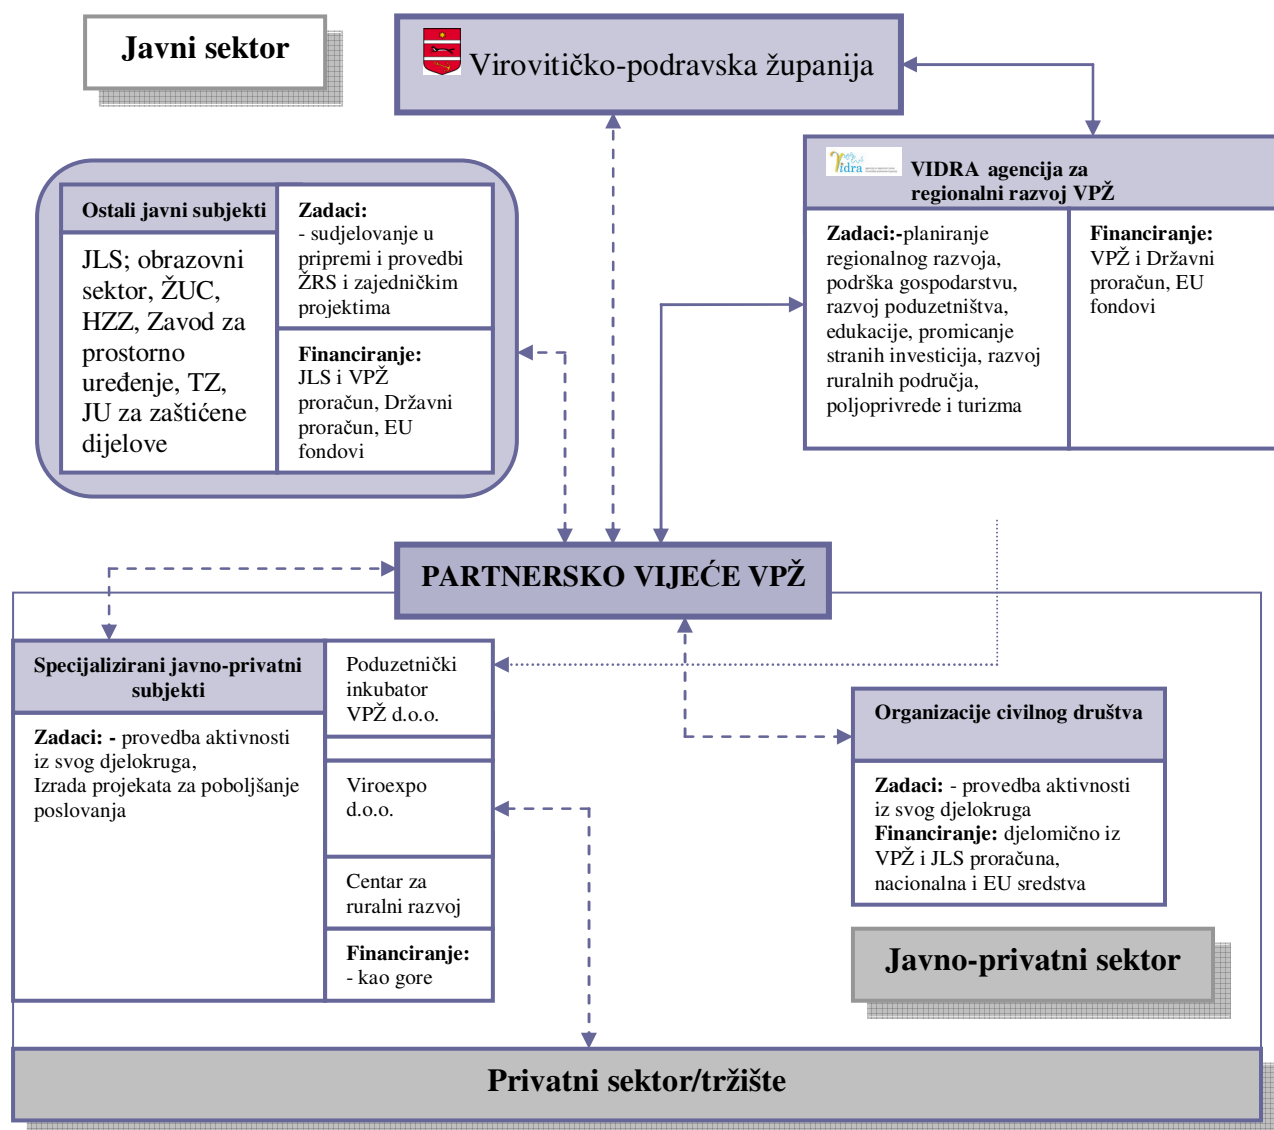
Javni sektor

Virovitičko-podravska županija

Ostali javni subjekti

JLS; obrazovni sektor, ŽUC, HZZ, Zavod za prostorno uređenje, TZ, JU za zaštićene dijelove

Zadaci:
- sudjelovanje u pripremi i provedbi ŽRS i zajedničkim projektima

Financiranje:
JLS i VPŽ proračun, Državni proračun, EU fondovi

VIDRA agencija za regionalni razvoj VPŽ

Zadaci:-planiranje regionalnog razvoja, podrška gospodarstvu, razvoj poduzetništva, edukacije, promicanje stranih investicija, razvoj ruralnih područja, poljoprivrede i turizma

Financiranje:
VPŽ i Državni proračun, EU fondovi

PARTNERSKO VIJEĆE VPŽ

Specijalizirani javno-privatni subjekti

Zadaci: - provedba aktivnosti iz svog djelokruga,
Izrada projekata za poboljšanje poslovanja

Poduzetnički inkubator VPŽ d.o.o.

Viroexpo d.o.o.

Centar za ruralni razvoj

Financiranje:
- kao gore

Organizacije civilnog društva

Zadaci: - provedba aktivnosti iz svog djelokruga
Financiranje: djelomično iz VPŽ i JLS proračuna, nacionalna i EU sredstva

Javno-privatni sektor

Privatni sektor/tržište